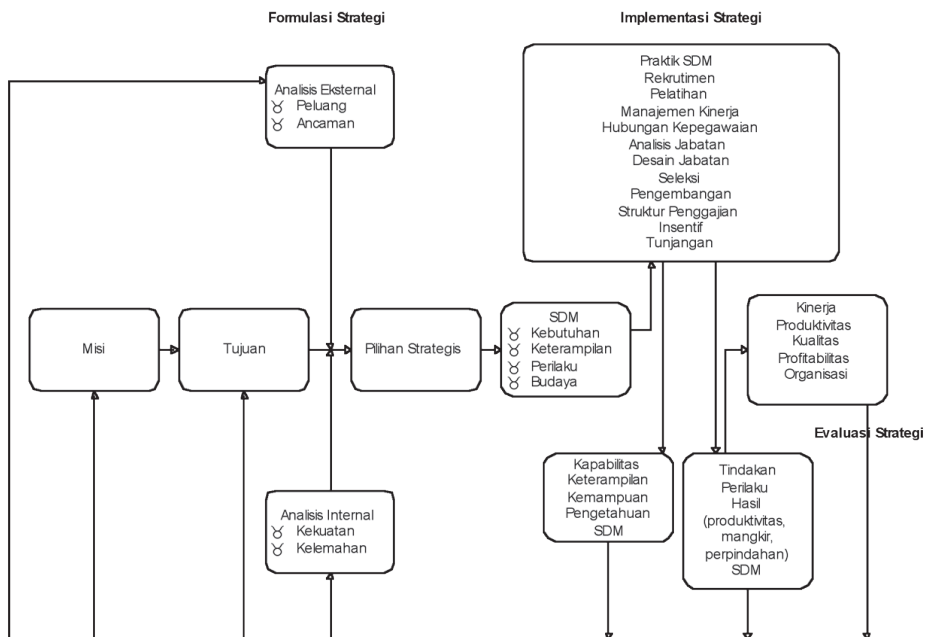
Formulasi Strategi

Implementasi Strategi

Analisis Eksternal
Peluang
Ancaman

Praktik SDM
Rekrutimen
Pelatihan
Manajemen Kinerja
Hubungan Kepegawaian
Analisis Jabatan
Desain Jabatan
Seleksi
Pengembangan
Struktur Penggajian
Insentif
Tunjangan

Misi

Tujuan

Pilihan Strategis

SDM
Kebutuhan
Keterampilan
Perilaku
Budaya

Kinerja
Produktivitas
Kualitas
Profitabilitas
Organisasi

Evaluasi Strategi

Kapabilitas
Keterampilan
Kemampuan
Pengetahuan
SDM

Tindakan
Perilaku
Hasil
(produktivitas, mangkir, perpindahan)
SDM

Analisis Internal
Kekuatan
Kelemahan